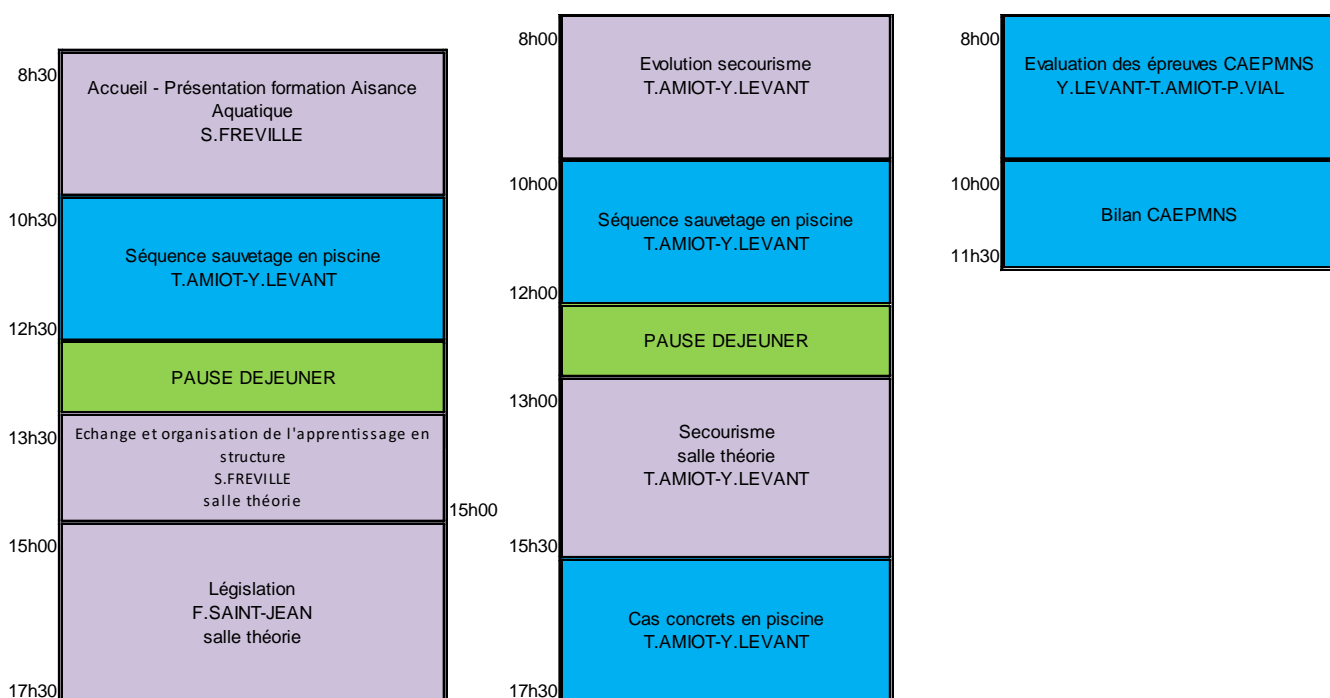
8h30
Accueil - Présentation formation Aisance Aquatique
S.FREVILLE

10h30
Séquence sauvetage en piscine
T.AMIOT-Y.LEVANT

12h30
PAUSE DEJEUNER

13h30
Echange et organisation de l'apprentissage en structure
S.FREVILLE
salle théorie

15h00
Législation
F.SAINT-JEAN
salle théorie

17h30

8h00
Evolution secourisme
T.AMIOT-Y.LEVANT

10h00
Séquence sauvetage en piscine
T.AMIOT-Y.LEVANT

12h00
PAUSE DEJEUNER

13h00
Secourisme
salle théorie
T.AMIOT-Y.LEVANT

15h00

15h30
Cas concrets en piscine
T.AMIOT-Y.LEVANT

17h30

8h00
Evaluation des épreuves CAEPMNS
Y.LEVANT-T.AMIOT-P.VIAL

10h00
Bilan CAEPMNS

11h30